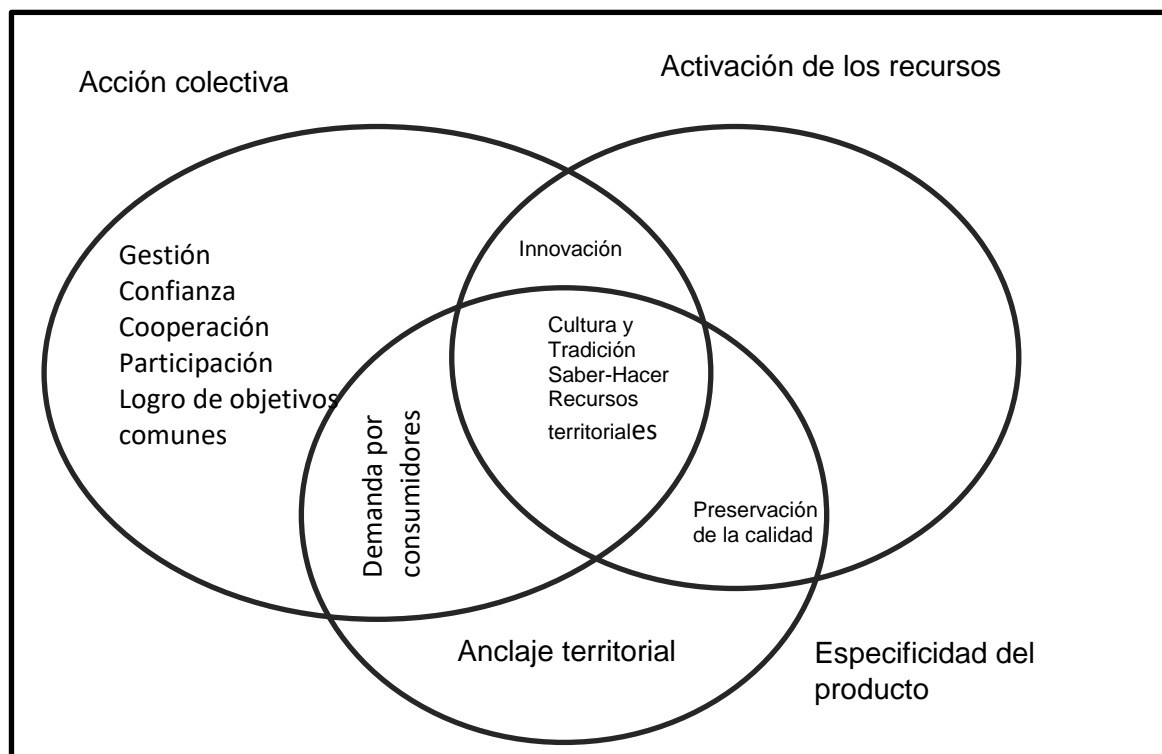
Acción colectiva

Activación de los recursos

Gestión
Confianza
Cooperación
Participación
Logro de objetivos comunes

Innovación

Cultura y Tradición Saber-Hacer Recursos territoriales

Demanda por consumidores

Preservación de la calidad

Anclaje territorial

Especificidad del producto